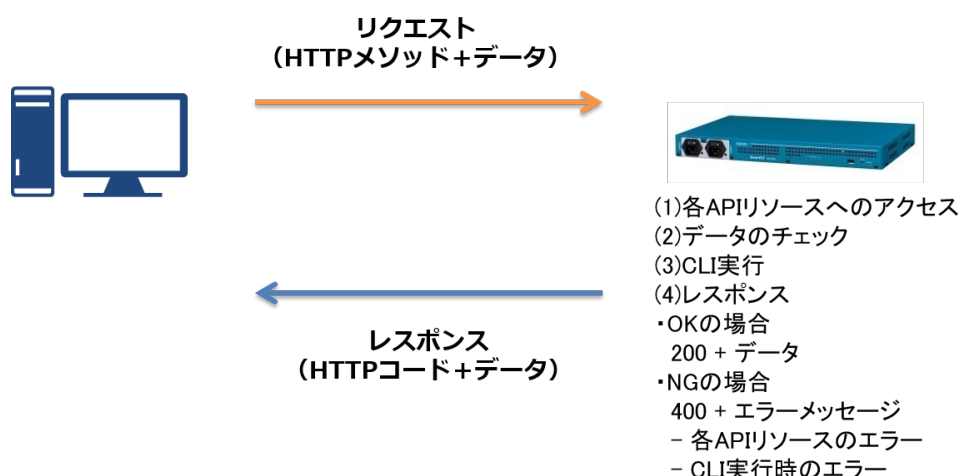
リクエスト
（HTTPメソッド+データ）

(1)各APIリソースへのアクセス
(2)データのチェック
(3)CLI実行
(4)レスポンス
・OKの場合
200 + データ
・NGの場合
400 + エラーメッセージ
－ 各APIリソースのエラー
－ CLI実行時のエラー

レスポンス
（HTTPコード+データ）